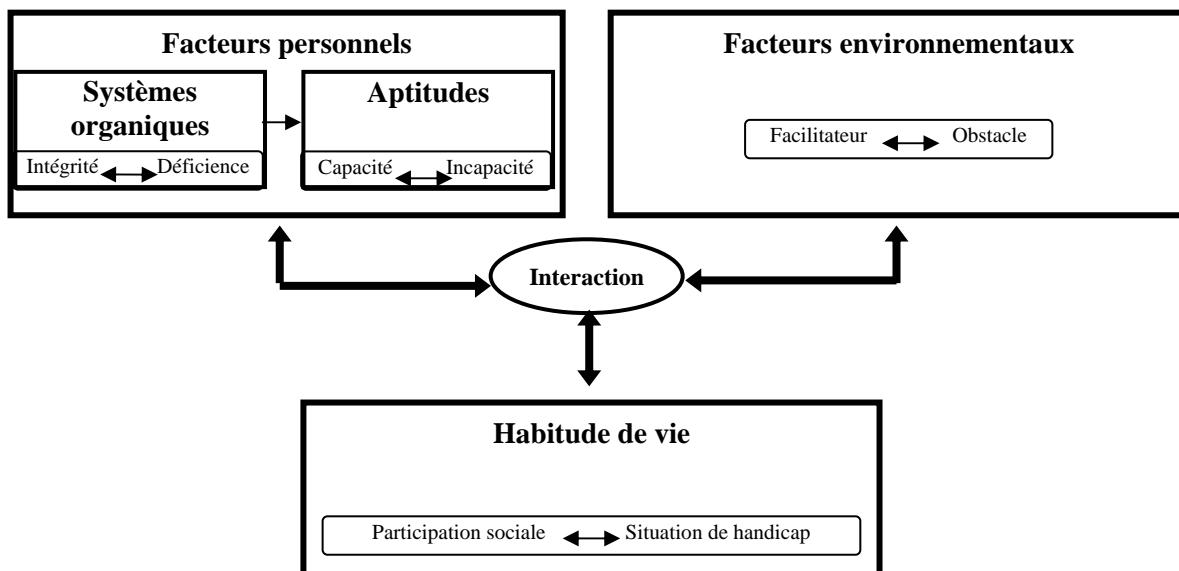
Facteurs personnels

Systèmes organiques

Intégrité Déficience

Aptitudes

Capacité Incapacité

Facteurs environnementaux

Facilitateur Obstacle

Interaction

Habitude de vie

Participation sociale Situation de handicap